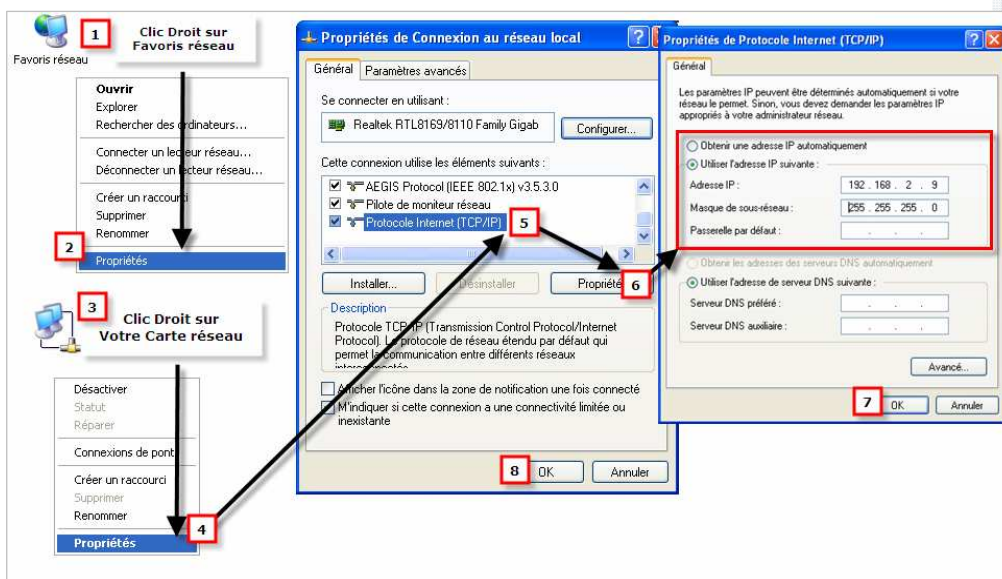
1
Clic Droit sur Favoris réseau

Favoris réseau

Ouvrir
Explorer
Rechercher des ordinateurs...
Connecter un lecteur réseau...
Déconnecter un lecteur réseau...
Créer un raccourci
Supprimer
Renommer
2
Propriétés

3
Clic Droit sur Votre Carte réseau

Désactiver
Statut
Réparer
Connexions de pont
Créer un raccourci
Supprimer
Renommer
Propriétés
4

Propriétés de Connexion au réseau local
Général | Paramètres avancés
Se connecter en utilisant :
Realtek RTL8169/8110 Family Gigab
Configurer...
Cette connexion utilise les éléments suivants :
AEGIS Protocol (IEEE 802.1x) v3.5.3.0
Pilote de moniteur réseau
Protocole Internet (TCP/IP)
5
Installer...
Désinstaller
Propriétés
6
Description
Protocole TCP/IP (Transmission Control Protocol/Internet Protocol). Le protocole de réseau étendu par défaut qui permet la communication entre différents réseaux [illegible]
Afficher l'icône dans la zone de notification une fois connecté
M'indiquer si cette connexion a une connectivité limitée ou inexistante
8
OK
Annuler

Propriétés de Protocole Internet (TCP/IP)
Général
Les paramètres IP peuvent être déterminés automatiquement si votre réseau le permet. Sinon, vous devez demander les paramètres IP appropriés à votre administrateur réseau.
Obtenir une adresse IP automatiquement
Utiliser l'adresse IP suivante :
Adresse IP : 192 . 168 . 2 . 9
Masque de sous-réseau : 255 . 255 . 255 . 0
Passerelle par défaut : . . .
Obtenir les adresses des serveurs DNS automatiquement
Utiliser l'adresse de serveur DNS suivante :
Serveur DNS préféré : . . .
Serveur DNS auxiliaire : . . .
Avancé...
7
OK
Annuler